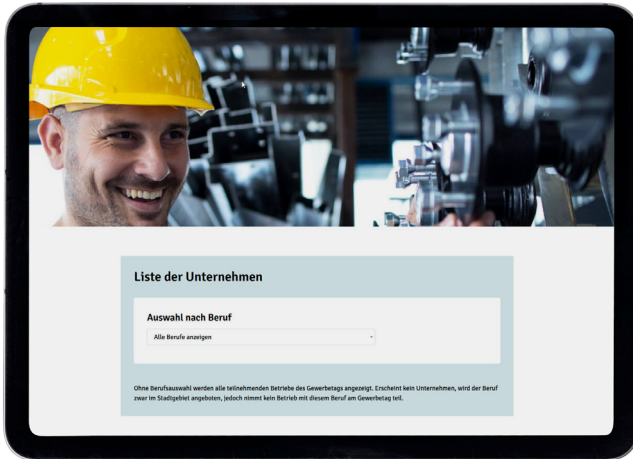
Liste der Unternehmen

Auswahl nach Beruf

Alle Berufe anzeigen

Ohne Berufsauswahl werden alle teilnehmenden Betriebe des Gewerbetags angezeigt. Erscheint kein Unternehmen, wird der Beruf zwar im Stadtgebiet angeboten, jedoch nimmt kein Betrieb mit diesem Beruf am Gewerbetag teil.